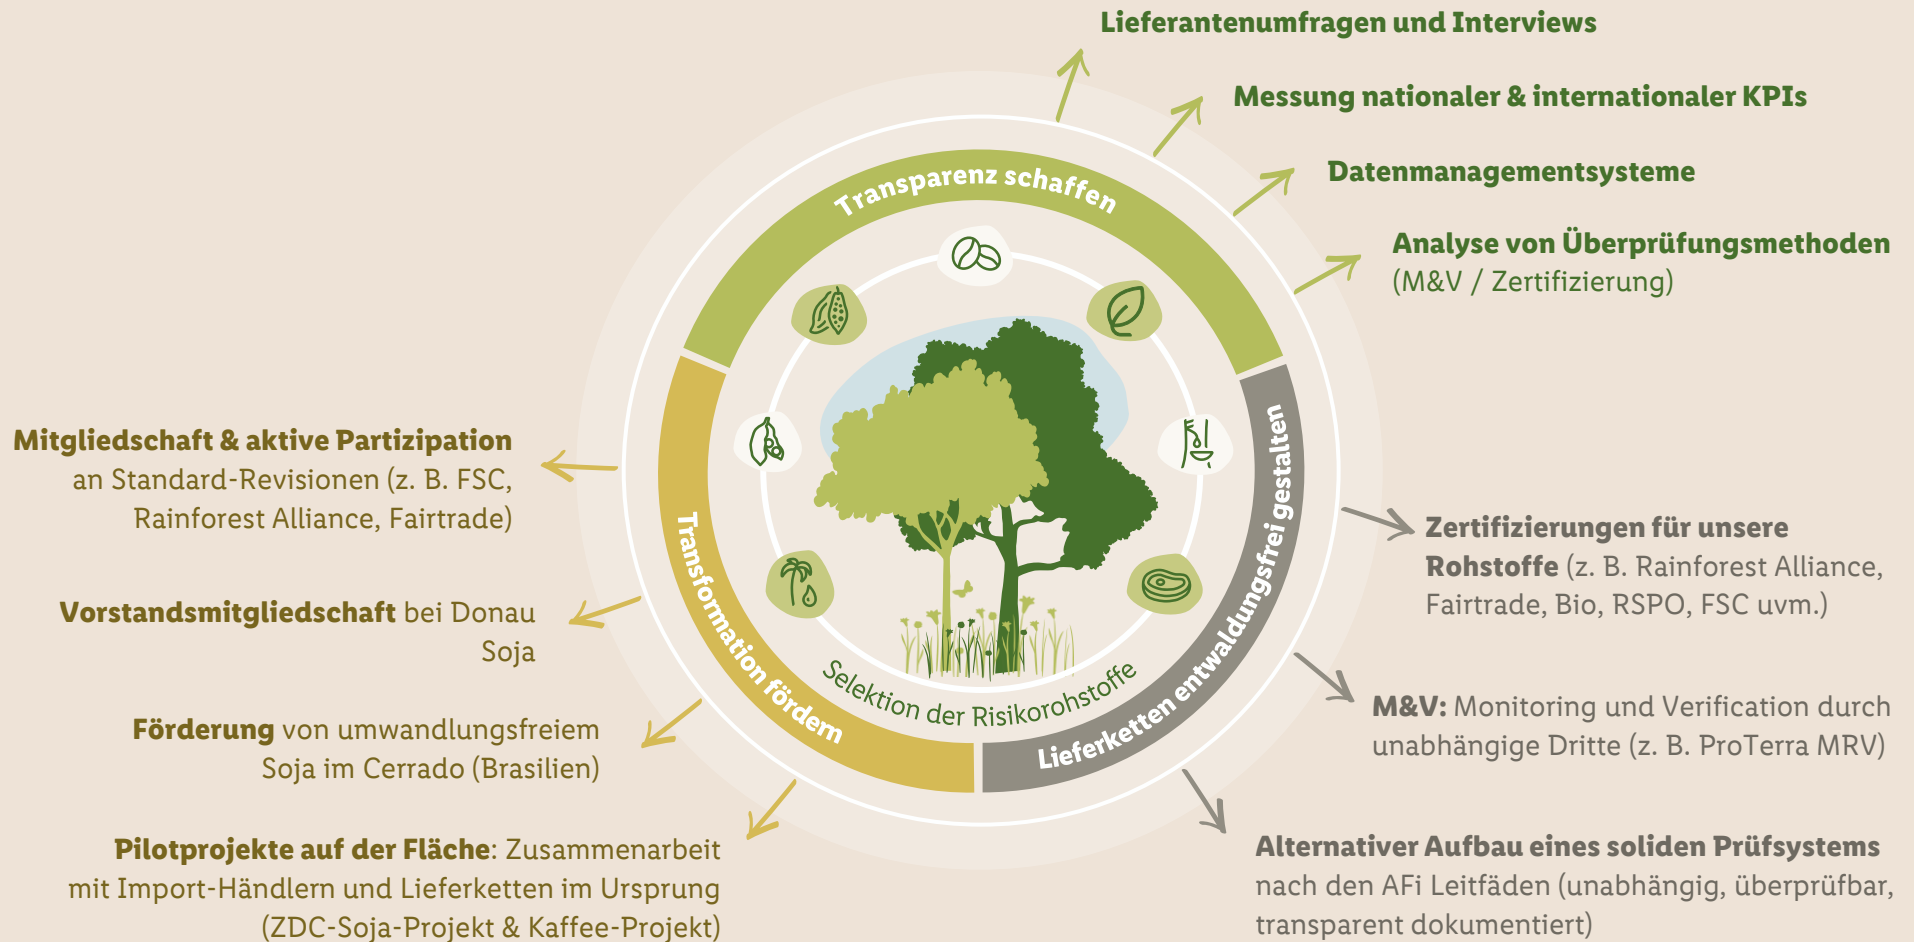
Lieferantenumfragen und Interviews

Messung nationaler & internationaler KPIs

Datenmanagementsysteme

Analyse von Überprüfungsmethoden (M&V / Zertifizierung)

Transparenz schaffen

Transformation fördern

Lieferketten entwaldungsfrei gestalten

Selektion der Risikorohstoffe

Mitgliedschaft & aktive Partizipation an Standard-Revisionen (z. B. FSC, Rainforest Alliance, Fairtrade)

Vorstandsmitgliedschaft bei Donau Soja

Förderung von umwandlungsfreiem Soja im Cerrado (Brasilien)

Pilotprojekte auf der Fläche: Zusammenarbeit mit Import-Händlern und Lieferketten im Ursprung (ZDC-Soja-Projekt & Kaffee-Projekt)

Zertifizierungen für unsere Rohstoffe (z. B. Rainforest Alliance, Fairtrade, Bio, RSPO, FSC uvm.)

M&V: Monitoring und Verification durch unabhängige Dritte (z. B. ProTerra MRV)

Alternativer Aufbau eines soliden Prüfsystems nach den AFi Leitfäden (unabhängig, überprüfbar, transparent dokumentiert)